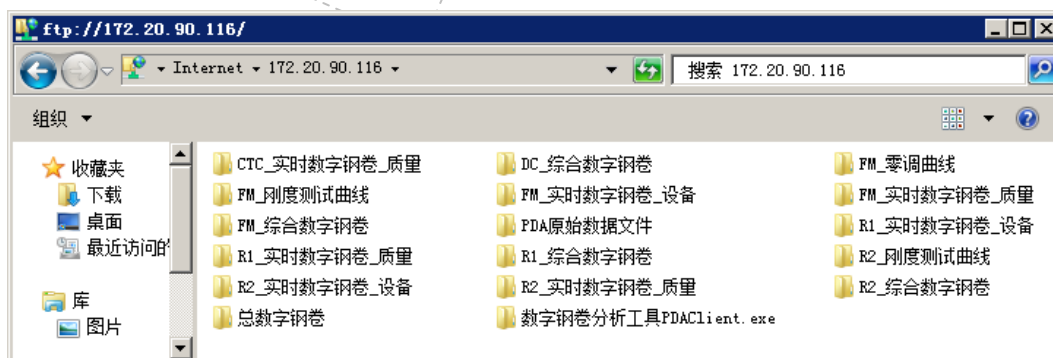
ftp://172.20.90.116/

Internet ▾ 172.20.90.116 ▾

搜索 172.20.90.116

组织 ▾

收藏夹
下载
桌面
最近访问的

库
图片

CTC_实时数字钢卷_质量
FM_刚度测试曲线
FM_综合数字钢卷
R1_实时数字钢卷_质量
R2_实时数字钢卷_设备
总数字钢卷

DC_综合数字钢卷
FM_实时数字钢卷_设备
PDA原始数据文件
R1_综合数字钢卷
R2_实时数字钢卷_质量
数字钢卷分析工具PDAClient.exe

FM_零调曲线
FM_实时数字钢卷_质量
R1_实时数字钢卷_设备
R2_刚度测试曲线
R2_综合数字钢卷